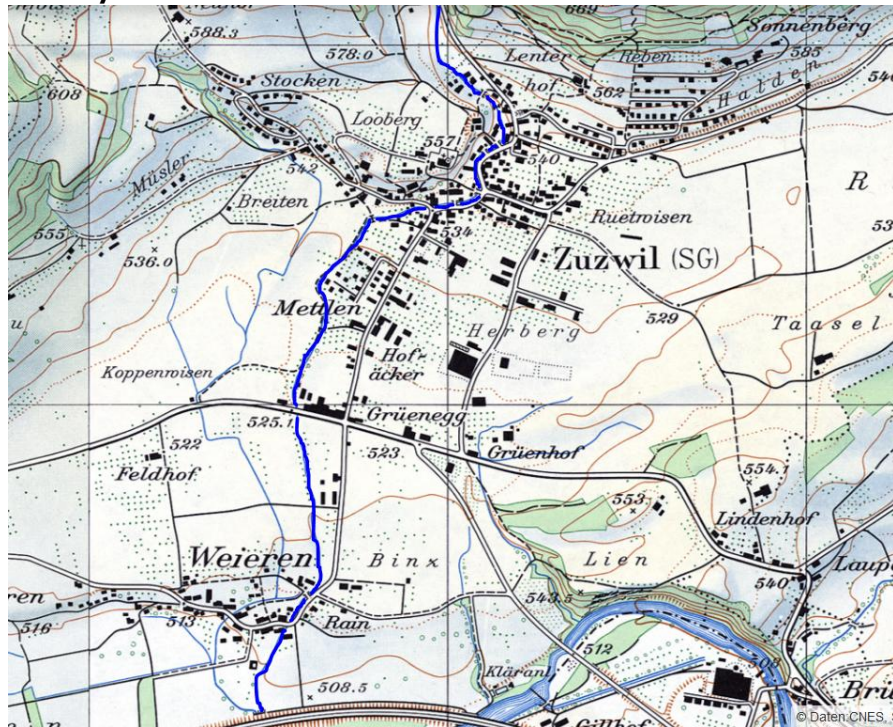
588.3
669
Sonnenberg
585
578.0
Lenter
Reben
hof
562
Halden
608
Stocken
Looberg
557
540
R
542
Müsler
Breiten
Ruetwisen
555
534
53
536.0
Zuzwil (SG)
Metten
529
Taasel
Herberg
u
Hof-
äcker
Koppenwisen
Grüenegg
525.1
522
523
Grüenhof
554.1
Feldhof
553
Lindenhof
Weieren
Binx
Lien
Laup
540
ren
543.5
516
513
Rain
512
508
508.5
Kläran
Bru
Gillhof
© Daten:CNES